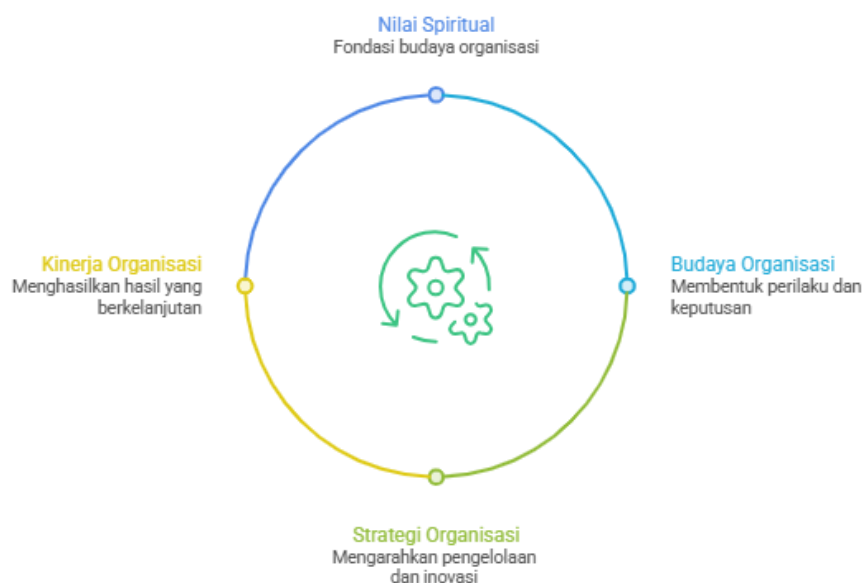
Nilai Spiritual
Fondasi budaya organisasi

Kinerja Organisasi
Menghasilkan hasil yang berkelanjutan

Budaya Organisasi
Membentuk perilaku dan keputusan

Strategi Organisasi
Mengarahkan pengelolaan dan inovasi